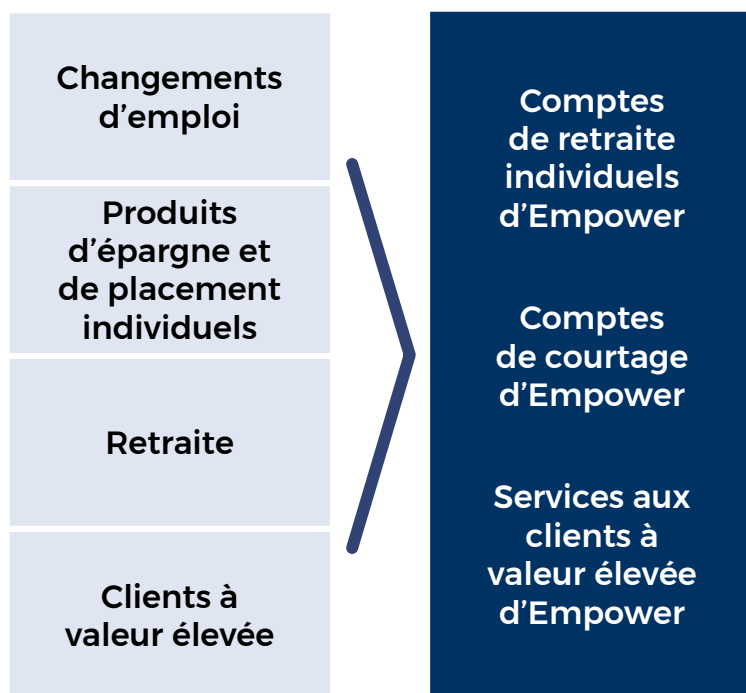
Changements d’emploi

Produits d’épargne et de placement individuels

Retraite

Clients à valeur élevée

Comptes de retraite individuels d’Empower

Comptes de courtage d’Empower

Services aux clients à valeur élevée d’Empower